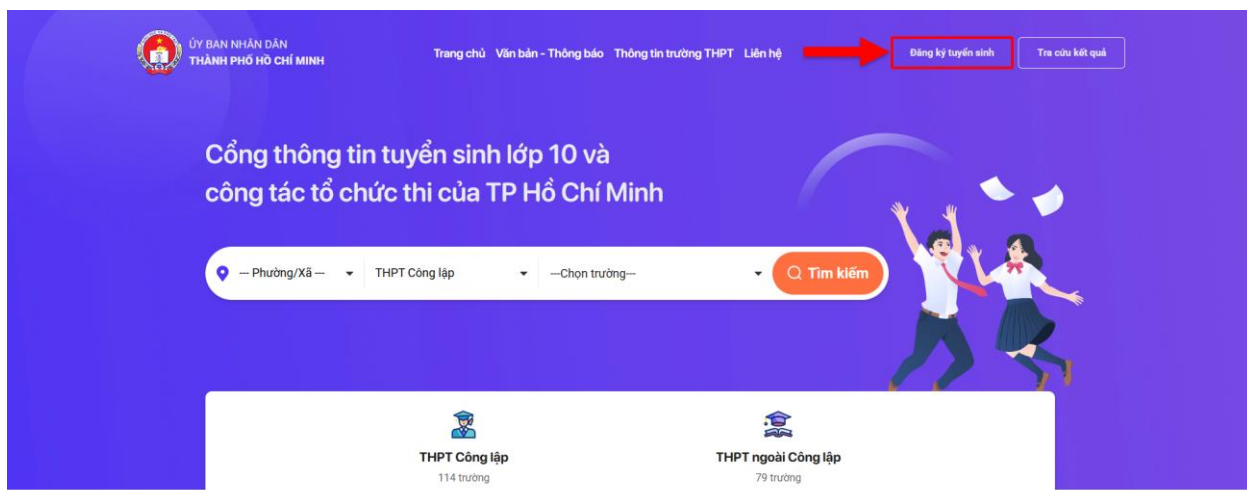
ỦY BAN NHÂN DÂN
THÀNH PHỐ HỒ CHÍ MINH

Trang chủ Văn bản - Thông báo Thông tin trường THPT Liên hệ

Đăng ký tuyển sinh

Tra cứu kết quả

Cổng thông tin tuyển sinh lớp 10 và công tác tổ chức thi của TP Hồ Chí Minh

--- Phường/Xã ---

THPT Công lập

---Chọn trường---

Tìm kiếm

THPT Công lập
114 trường

THPT ngoài Công lập
79 trường